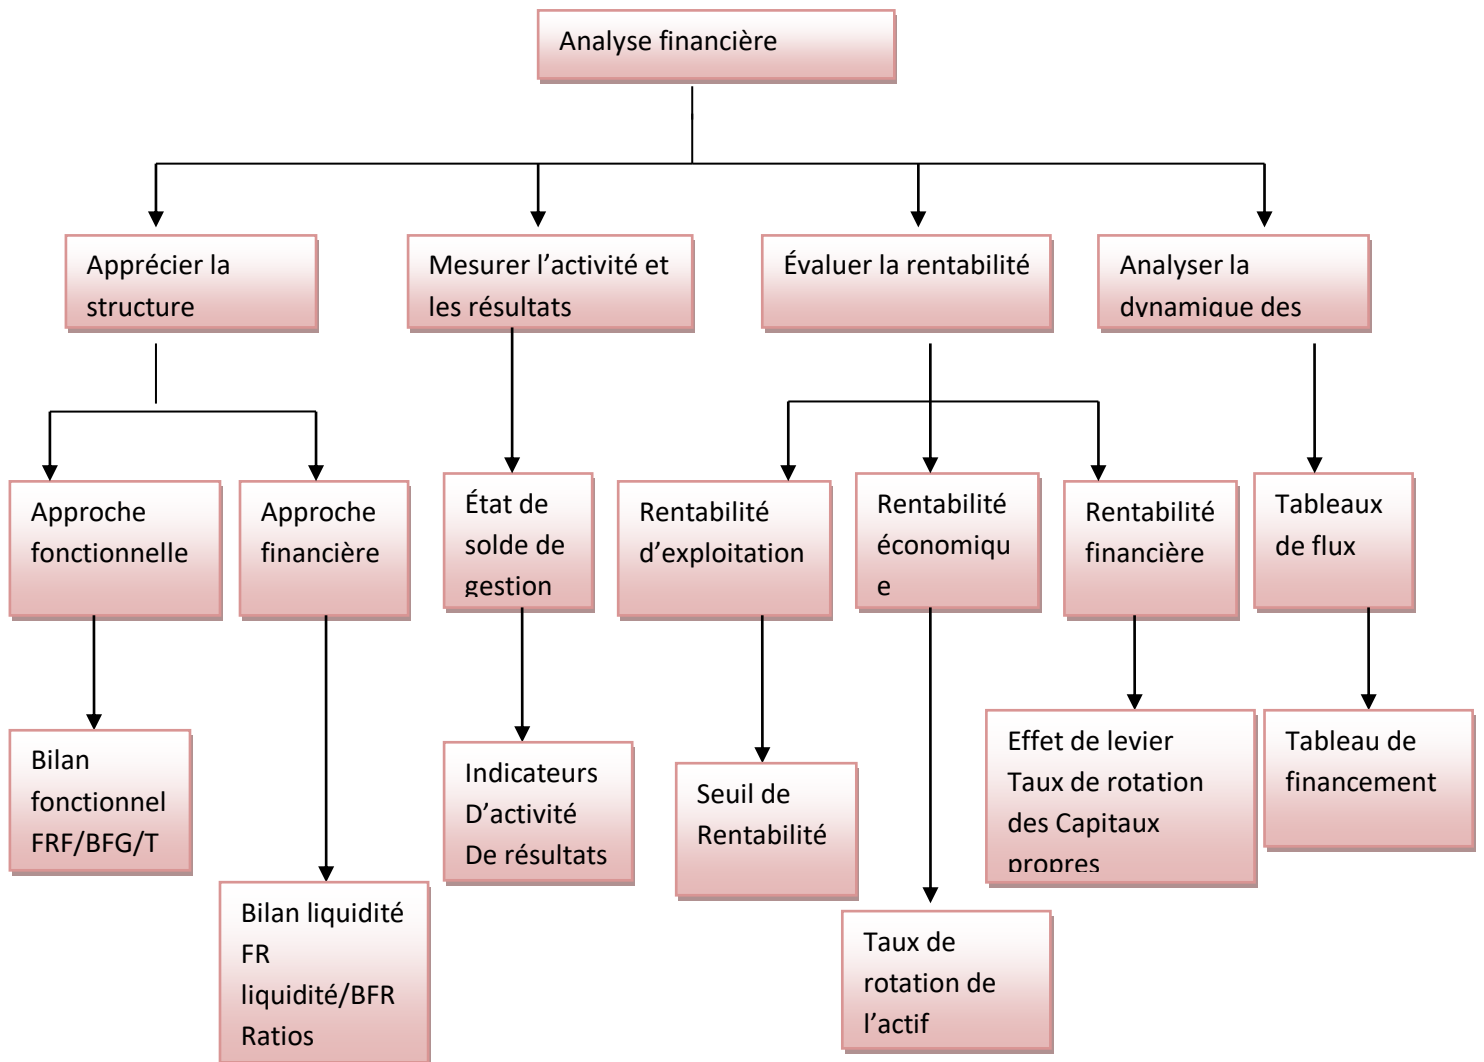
Analyse financière

Apprécier la structure

Mesurer l’activité et les résultats

Évaluer la rentabilité

Analyser la dynamique des

Approche fonctionnelle

Approche financière

État de solde de gestion

Rentabilité d’exploitation

Rentabilité économique

Rentabilité financière

Tableaux de flux

Bilan fonctionnel FRF/BFG/T

Bilan liquidité FR liquidité/BFR Ratios

Indicateurs D’activité De résultats

Seuil de Rentabilité

Taux de rotation de l’actif

Effet de levier Taux de rotation des Capitaux propres

Tableau de financement